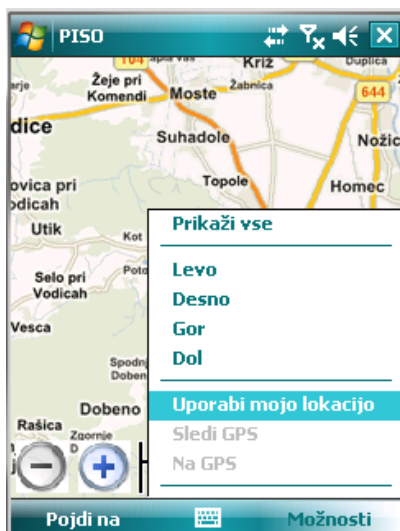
PISO

104 Apja vas
Križ
Duplica
Žeje pri Komendi
Moste
Žabnica
644
rje
dice
Suhadole
Nožic
Topole
Homec
ovica pri odicah
Utik
Kot
Selo pri Vodicah
Pot
Vesca
Spodnj Doben
Dobeno
Rašica
Zgornje

Prikaži vse
Levo
Desno
Gor
Dol
Uporabi mojo lokacijo
Sledi GPS
Na GPS

Pojdi na
Možnosti